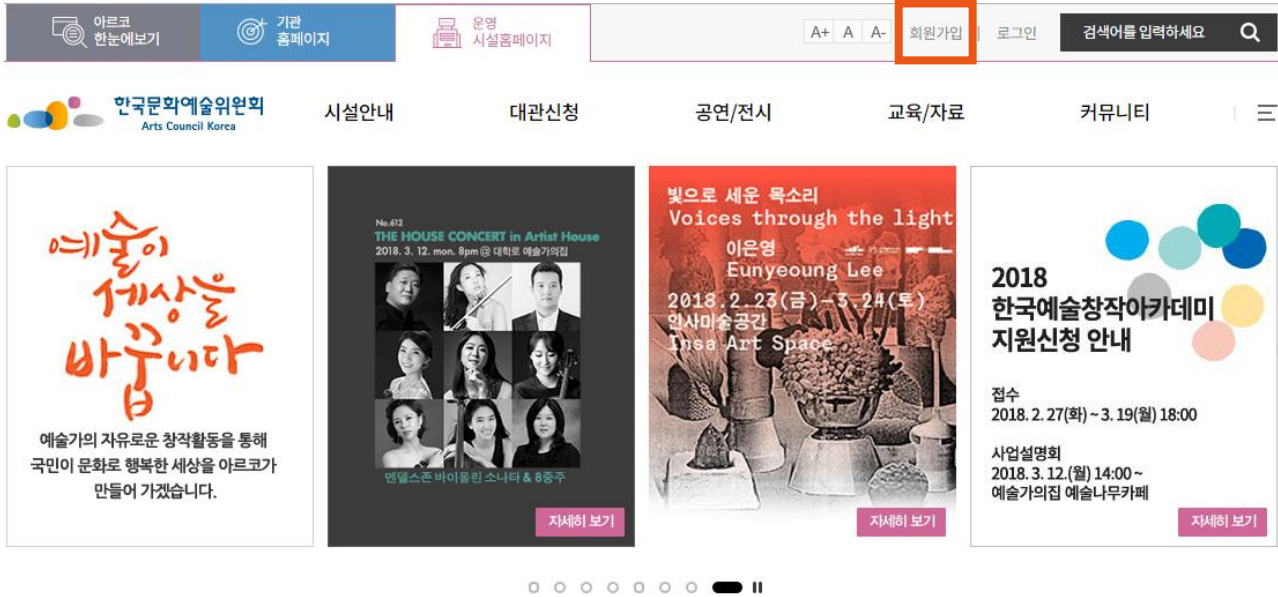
아르코 한눈에보기

기관 홈페이지

운영 시설홈페이지

A+ A A-

회원가입 | 로그인

검색어를 입력하세요

한국문화예술위원회
Arts Council Korea

시설안내 대관신청 공연/전시 교육/자료 커뮤니티

예술이 세상을 바꿉니다

예술가의 자유로운 창작활동을 통해 국민이 문화로 행복한 세상을 아르코가 만들어 가겠습니다.

No.612
THE HOUSE CONCERT in Artist House
2018. 3. 12. mon. 8pm @ 대학로 예술가의집

멘델스존 바이올린 소나타 & 8중주

자세히 보기

빛으로 세운 목소리
Voices through the light
이은영
Eunyeoung Lee
2018.2.23(금)-3.24(토)
인사미술공간
Insa Art Space

자세히 보기

2018
한국예술창작아카데미
지원신청 안내

접수
2018. 2. 27(화) ~ 3. 19(월) 18:00

사업설명회
2018. 3. 12.(월) 14:00 ~
예술가의집 예술나무카페

자세히 보기